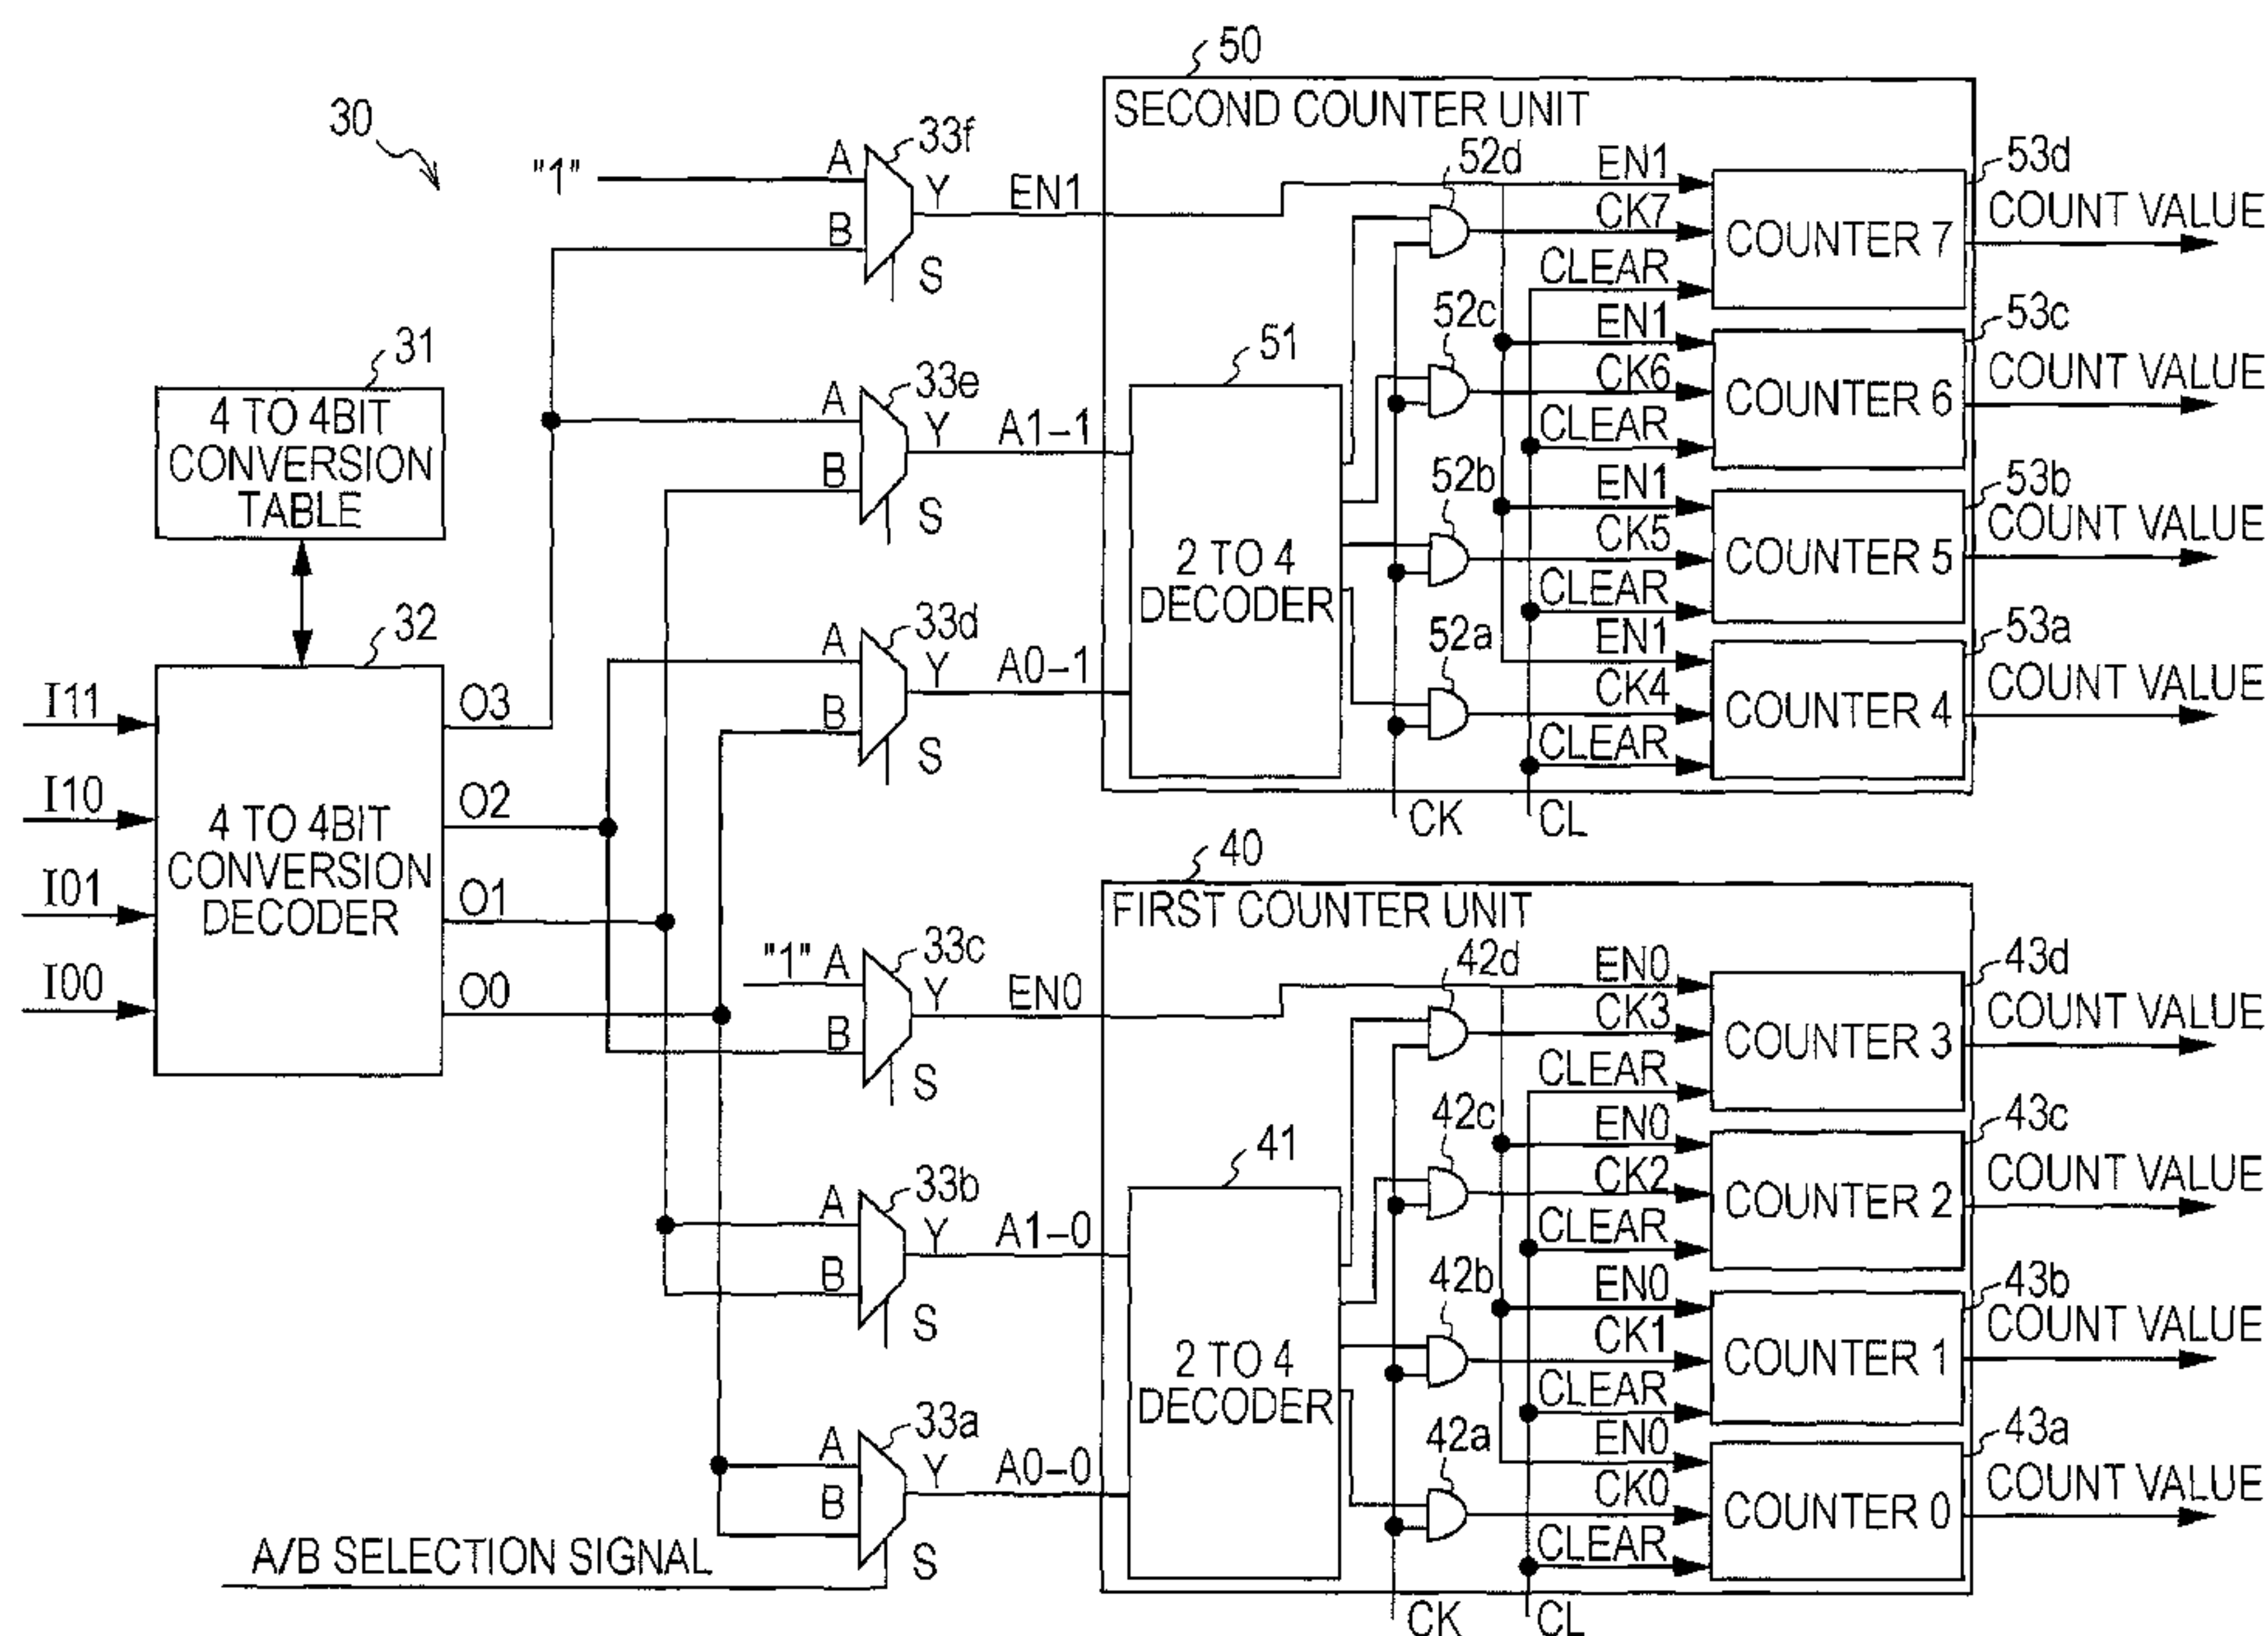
30
31
4 TO 4BIT CONVERSION TABLE
32
I11
I10
I01
I00
4 TO 4BIT CONVERSION DECODER
O3
O2
O1
O0
"1"
A
B
33f
Y
S
EN1
A
B
33e
Y
S
A1−1
A
B
33d
Y
S
A0−1
"1" A
B
33c
Y
S
EN0
A
B
33b
Y
S
A1−0
A
B
33a
Y
S
A0−0
A/B SELECTION SIGNAL
50
SECOND COUNTER UNIT
51
2 TO 4 DECODER
52d
52c
52b
52a
EN1
CK7
CLEAR
COUNTER 7
53d
COUNT VALUE
EN1
CK6
CLEAR
COUNTER 6
53c
COUNT VALUE
EN1
CK5
CLEAR
COUNTER 5
53b
COUNT VALUE
EN1
CK4
CLEAR
COUNTER 4
53a
COUNT VALUE
CK
CL
40
FIRST COUNTER UNIT
41
2 TO 4 DECODER
42d
42c
42b
42a
EN0
CK3
CLEAR
COUNTER 3
43d
COUNT VALUE
EN0
CK2
CLEAR
COUNTER 2
43c
COUNT VALUE
EN0
CK1
CLEAR
COUNTER 1
43b
COUNT VALUE
EN0
CK0
CLEAR
COUNTER 0
43a
COUNT VALUE
CK
CL